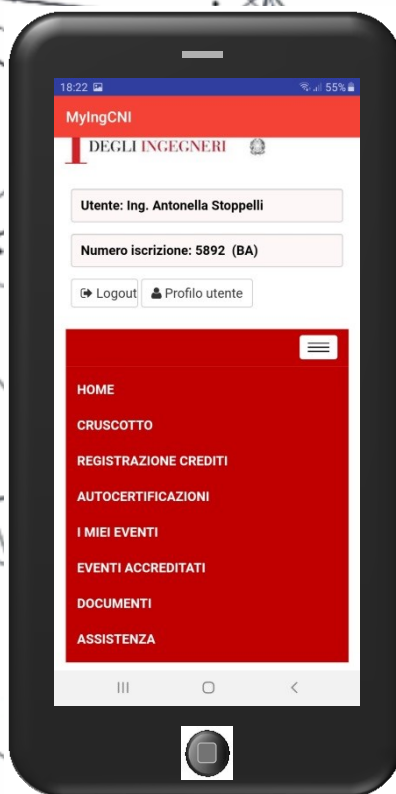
18:22 55%

MyIngCNI

DEGLI INGEGNERI

Utente: Ing. Antonella Stoppelli

Numero iscrizione: 5892 (BA)

Logout Profilo utente

HOME
CRUSCOTTO
REGISTRAZIONE CREDITI
AUTOCERTIFICAZIONI
I MIEI EVENTI
EVENTI ACCREDITATI
DOCUMENTI
ASSISTENZA